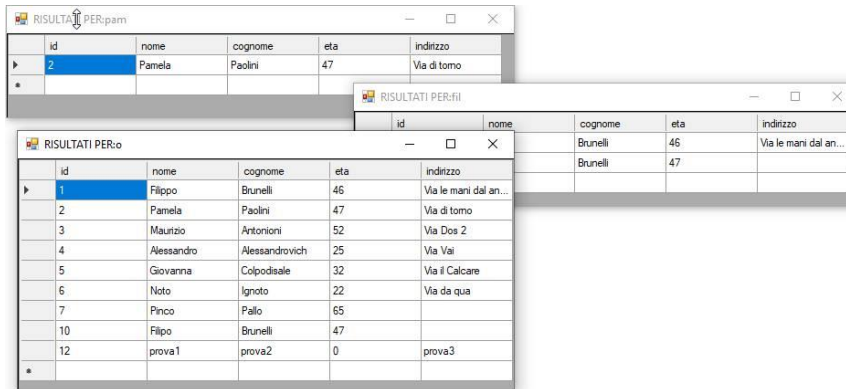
RISULTA PER:pam

| | id | nome | cognome | eta | indirizzo |
|---|---|---|---|---|---|
| ▶ | 2 | Pamela | Paolini | 47 | Via di torno |
| * | | | | | |

RISULTATI PER:fil

| | id | nome | cognome | eta | indirizzo |
|---|---|---|---|---|---|
| | | | Brunelli | 46 | Via le mani dal an... |
| | | | Brunelli | 47 | |

RISULTATI PER:o

| | id | nome | cognome | eta | indirizzo |
|---|---|---|---|---|---|
| ▶ | 1 | Filippo | Brunelli | 46 | Via le mani dal an... |
| | 2 | Pamela | Paolini | 47 | Via di torno |
| | 3 | Maurizio | Antonioni | 52 | Via Dos 2 |
| | 4 | Alessandro | Alessandrovich | 25 | Via Vai |
| | 5 | Giovanna | Colpodisale | 32 | Via il Calcare |
| | 6 | Noto | Ignoto | 22 | Via da qua |
| | 7 | Pinco | Pallo | 65 | |
| | 10 | Filipo | Brunelli | 47 | |
| | 12 | prova1 | prova2 | 0 | prova3 |
| * | | | | | |